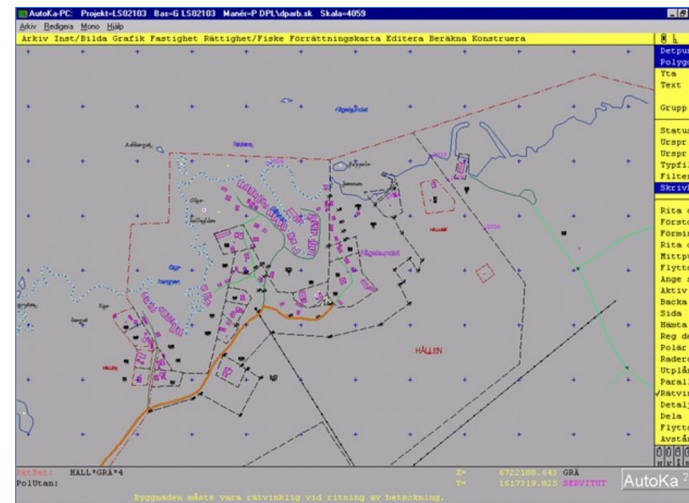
AutoKa-PC: Projekt=LS02103 Bas=G LS02103 Manér=P DPL\dparb.sk Skala=4059

Arkiv Redigera Mono Hjälp

Arkiv Inst/Bilda Grafik Fastighet Rättighet/Fiske Förrättningskarta Editera Beräkna Konstruera

Detpu
Polyg
Yta
Text

Grupp

Statu
Urspr
Urspr
Typfi
Filte
Skriv

Rita
Först
Förmi
Rita
Mittp
Flytt
Ange
Aktiv
Backa
Sida
Hämta
Reg d
Polär
Rader
Utplå
Paral
✓Rätvi
Detal
Dela
Flytt
Avstå

HÄLLEN

Pkt@et: HALL*GRÄ*4
PolUtan:

X= 6722188.643 GRÄ
Y= 1617319.825 SERVITUT

Byggnaden måste vara rätvinklig vid ritning av beteckning.

AutoKa